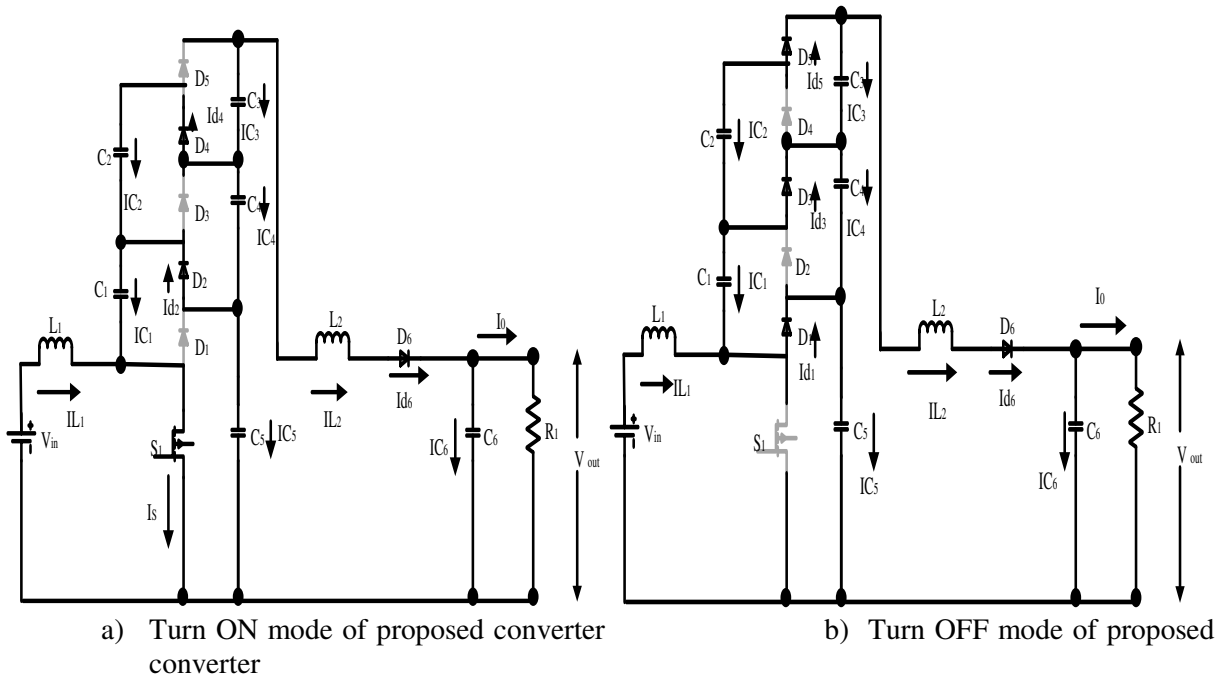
D5
Id4
C3
IC3
C2
D4
IC2
D3
C4
IC4
C1
Id2
D2
IC1
D1
L1
L2
D6
I0
IL1
IL2
Id6
Vin
S1
C5
IC5
IC6
C6
R1
Vout
Is

D5
Id5
C3
IC3
C2
IC2
D4
D3
C4
Id3
IC4
C1
IC1
D2
L1
D1
Id1
L2
D6
I0
IL1
IL2
Id6
Vin
S1
C5
IC5
C6
IC6
R1
Vout

a) Turn ON mode of proposed converter

b) Turn OFF mode of proposed converter